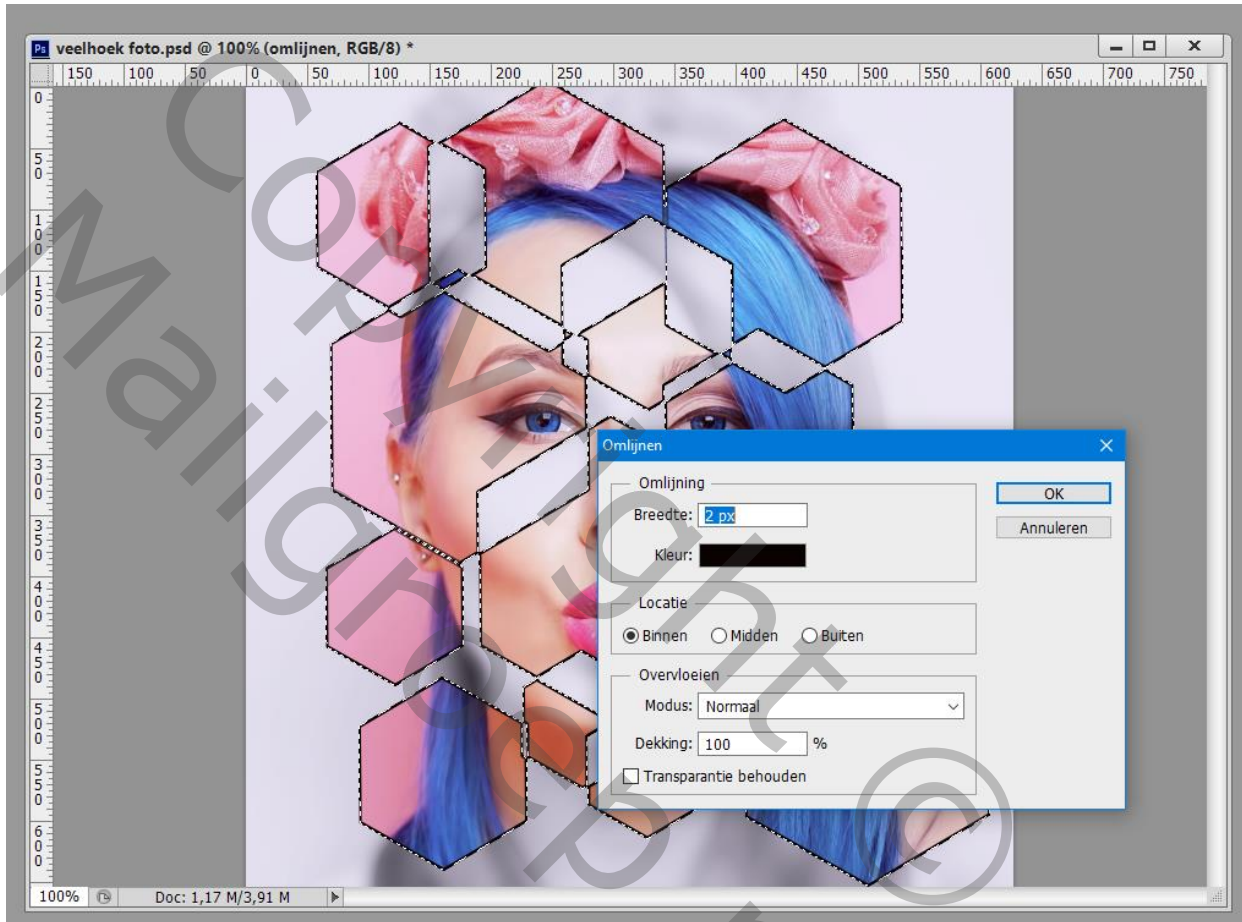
Ps veelhoek foto.psd @ 100% (omlijnen, RGB/8) *

150 100 50 0 50 100 150 200 250 300 350 400 450 500 550 600 650 700 750

0 50 100 150 200 250 300 350 400 450 500 550 600

Omlijnen

Omlijning
Breedte: 2 px
Kleur:

Locatie
Binnen Midden Buiten

Overvloeien
Modus: Normaal
Dekking: 100 %
Transparantie behouden

OK
Annuleren

100% Doc: 1,17 M/3,91 M

Copyright © Mailgroep